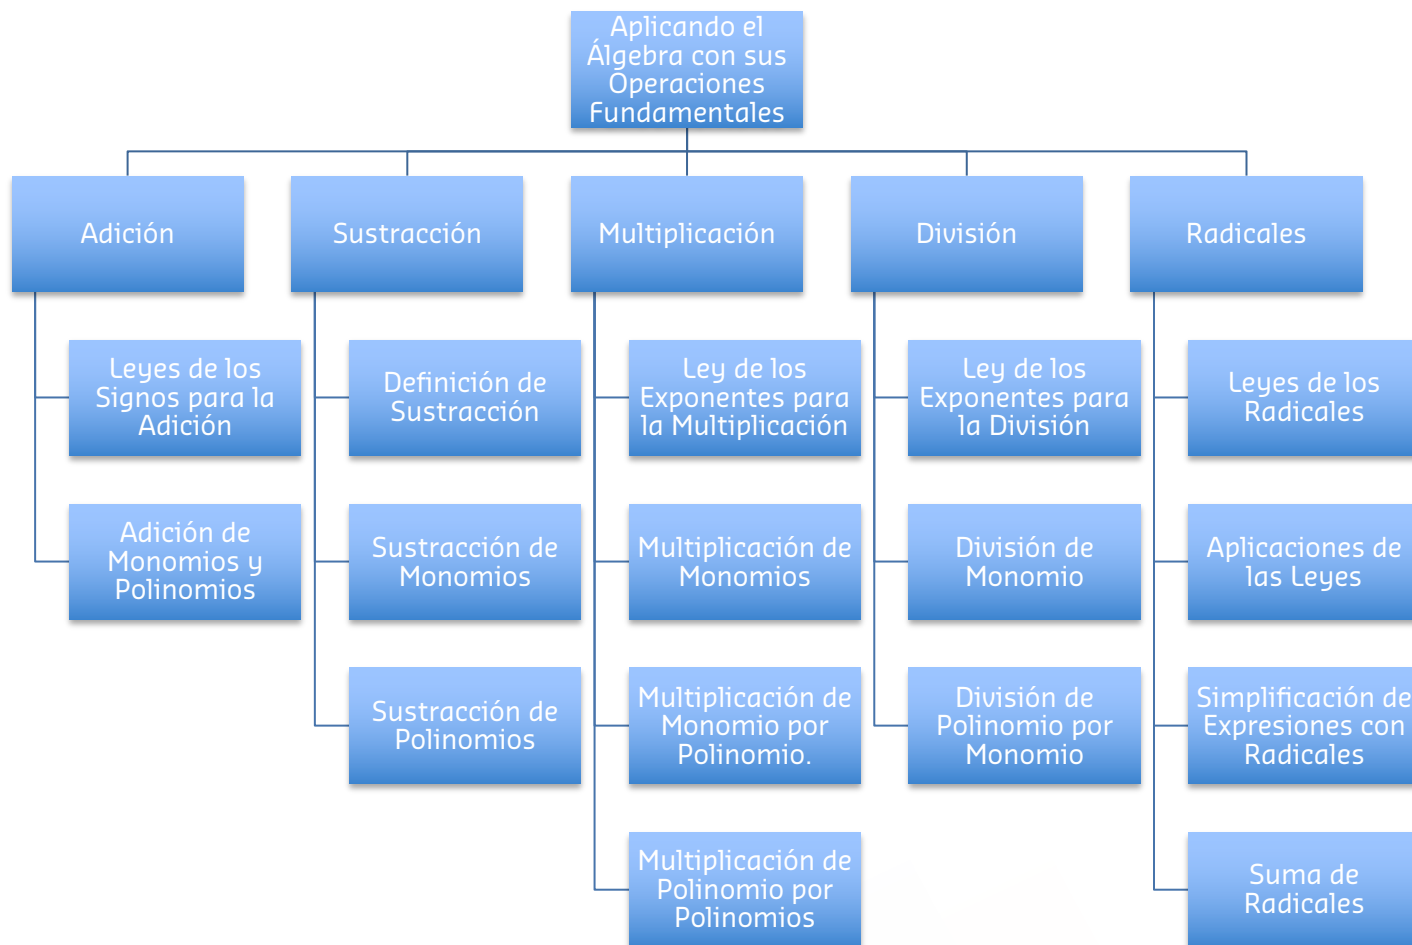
Aplicando el Álgebra con sus Operaciones Fundamentales

Adición

Leyes de los Signos para la Adición

Adición de Monomios y Polinomios

Sustracción

Definición de Sustracción

Sustracción de Monomios

Sustracción de Polinomios

Multiplicación

Ley de los Exponentes para la Multiplicación

Multiplicación de Monomios

Multiplicación de Monomio por Polinomio.

Multiplicación de Polinomio por Polinomios

División

Ley de los Exponentes para la División

División de Monomio

División de Polinomio por Monomio

Radicales

Leyes de los Radicales

Aplicaciones de las Leyes

Simplificación de Expresiones con Radicales

Suma de Radicales